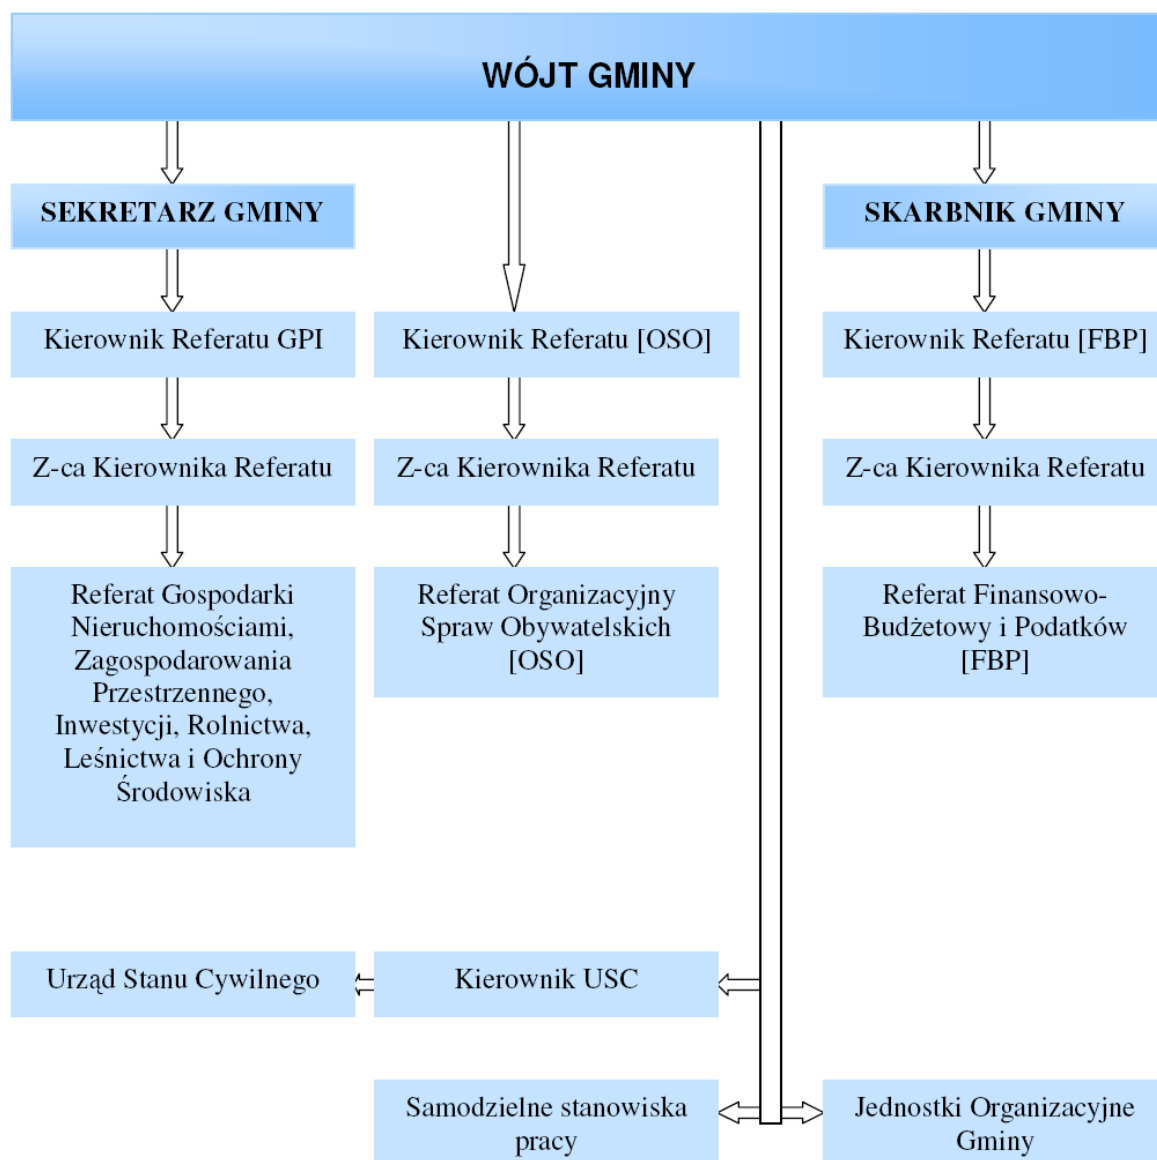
WÓJT GMINY

SEKRETARZ GMINY

SKARBNIK GMINY

Kierownik Referatu GPI

Kierownik Referatu [OSO]

Kierownik Referatu [FBP]

Z-ca Kierownika Referatu

Z-ca Kierownika Referatu

Z-ca Kierownika Referatu

Referat Gospodarki Nieruchomościami, Zagospodarowania Przestrzennego, Inwestycji, Rolnictwa, Leśnictwa i Ochrony Środowiska

Referat Organizacyjny Spraw Obywatelskich [OSO]

Referat Finansowo-Budżetowy i Podatków [FBP]

Urząd Stanu Cywilnego

Kierownik USC

Samodzielne stanowiska pracy

Jednostki Organizacyjne Gminy